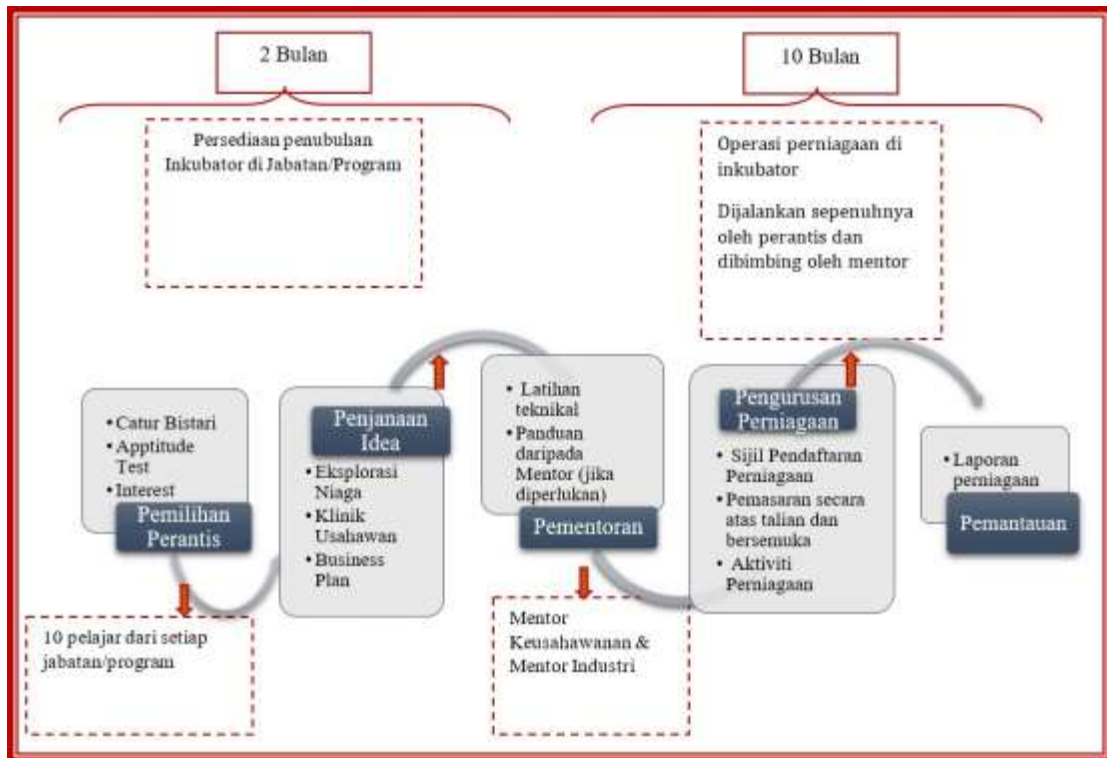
2 Bulan

Persediaan penubuhan Inkubator di Jabatan/Program

10 Bulan

Operasi perniagaan di inkubator

Dijalankan sepenuhnya oleh perantis dan dibimbing oleh mentor

• Catur Bistari
• Apptitude Test
• Interest

Pemilihan Perantis

10 pelajar dari setiap jabatan/program

Penjanaan Idea

• Eksplorasi Niaga
• Klinik Usahawan
• Business Plan

• Latihan teknikal
• Panduan daripada Mentor (jika diperlukan)

Pementoran

Mentor Keusahawanan & Mentor Industri

Pengurusan Perniagaan

• Sijil Pendaftaran Perniagaan
• Pemasaran secara atas talian dan bersemuka
• Aktiviti Perniagaan

• Laporan perniagaan

Pemantauan